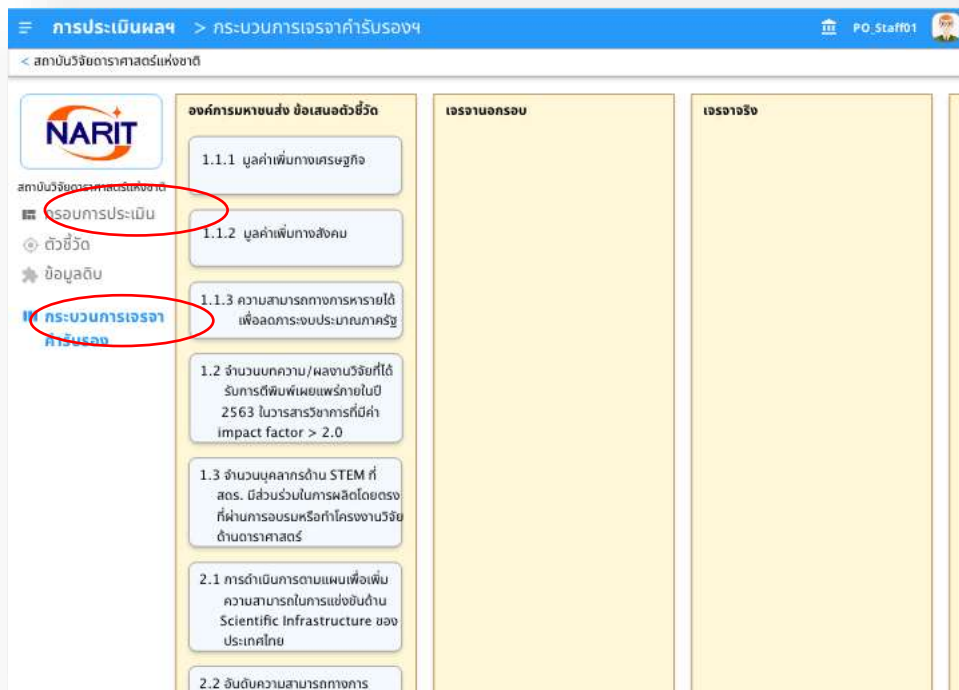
การประเมินผลฯ > กระบวนการเจรจาคำรับรองฯ

PO_Staff01

< สถาบันวิจัยดาราศาสตร์แห่งชาติ

NARIT

สถาบันวิจัยดาราศาสตร์แห่งชาติ

กรอบการประเมิน

ตัวชี้วัด

ข้อมูลดิบ

กระบวนการเจรจาคำรับรอง

องค์การมหาชนส่ง ข้อเสนอตัวชี้วัด

1.1.1 มูลค่าเพิ่มทางเศรษฐกิจ

1.1.2 มูลค่าเพิ่มทางสังคม

1.1.3 ความสามารถทางการหารายได้เพื่อลดภาระงบประมาณภาครัฐ

1.2 จำนวนบทความ/ผลงานวิจัยที่ได้รับการตีพิมพ์เผยแพร่ภายในปี 2563 ในวารสารวิชาการที่มีค่า impact factor > 2.0

1.3 จำนวนบุคลากรด้าน STEM ที่ สดร. มีส่วนร่วมในการผลิตโดยตรงที่ผ่านการอบรมหรือทำโครงงานวิจัยด้านดาราศาสตร์

2.1 การดำเนินการตามแผนเพื่อเพิ่มความสามารถในการแข่งขันด้าน Scientific Infrastructure ของประเทศไทย

2.2 อันดับความสามารถทางการ

เจรจานอกรอบ

เจรจาจริง